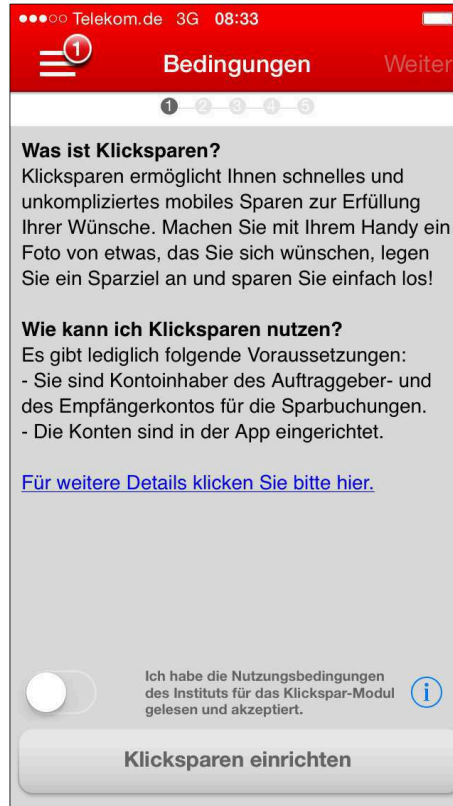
●●●○○ Telekom.de 3G 08:33

1 Bedingungen Weiter

1 2 3 4 5

**Was ist Klicksparen?**
Klicksparen ermöglicht Ihnen schnelles und unkompliziertes mobiles Sparen zur Erfüllung Ihrer Wünsche. Machen Sie mit Ihrem Handy ein Foto von etwas, das Sie sich wünschen, legen Sie ein Sparziel an und sparen Sie einfach los!

**Wie kann ich Klicksparen nutzen?**
Es gibt lediglich folgende Voraussetzungen:
- Sie sind Kontoinhaber des Auftraggeber- und des Empfängerkontos für die Sparbuchungen.
- Die Konten sind in der App eingerichtet.

Für weitere Details klicken Sie bitte hier.

Ich habe die Nutzungsbedingungen des Instituts für das Klickspar-Modul gelesen und akzeptiert.

i

Klicksparen einrichten